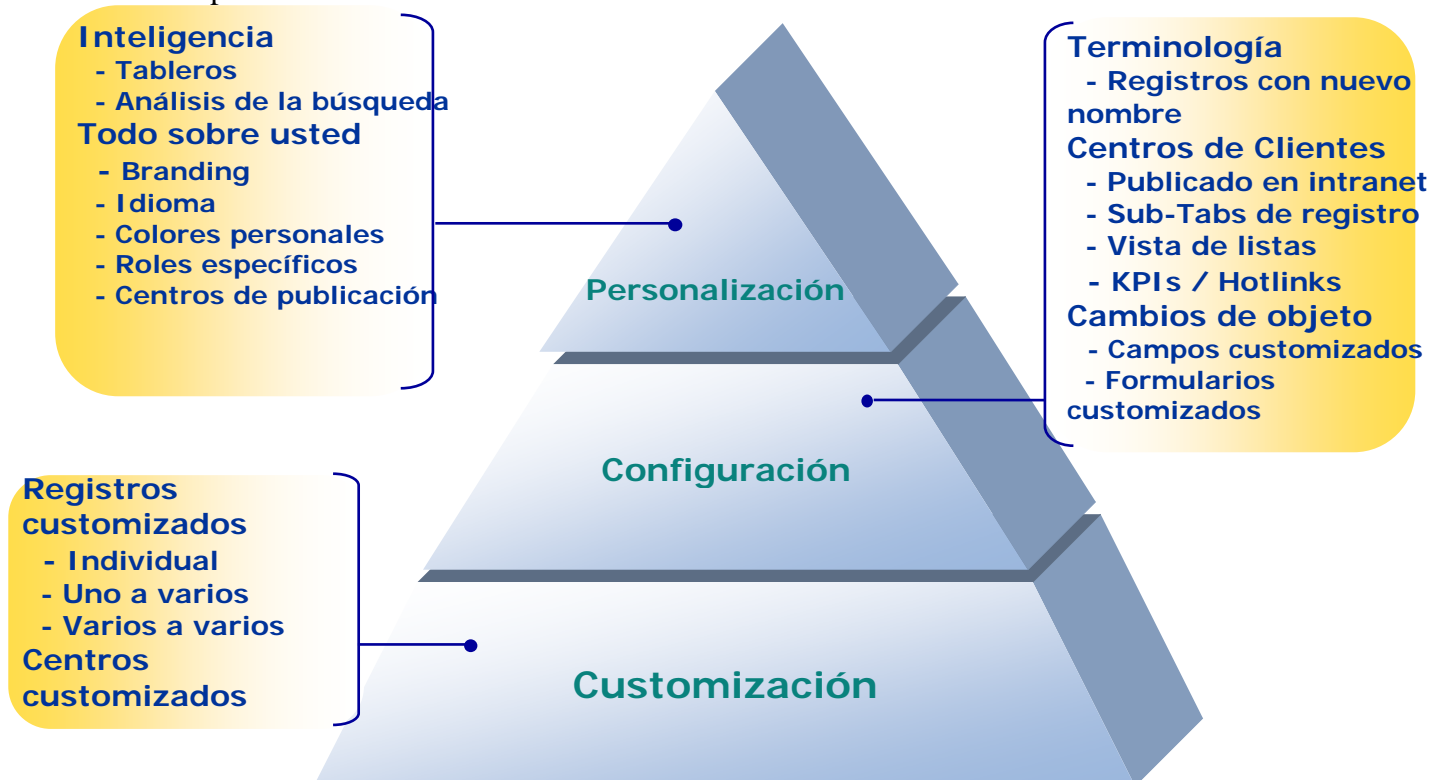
Inteligencia
- Tableros
- Análisis de la búsqueda
Todo sobre usted
- Branding
- Idioma
- Colores personales
- Roles específicos
- Centros de publicación

Terminología
- Registros con nuevo nombre
Centros de Clientes
- Publicado en intranet
- Sub-Tabs de registro
- Vista de listas
- KPIs / Hotlinks
Cambios de objeto
- Campos customizados
- Formularios customizados

Personalización

Configuración

Registros customizados
- Individual
- Uno a varios
- Varios a varios
Centros customizados

Customización